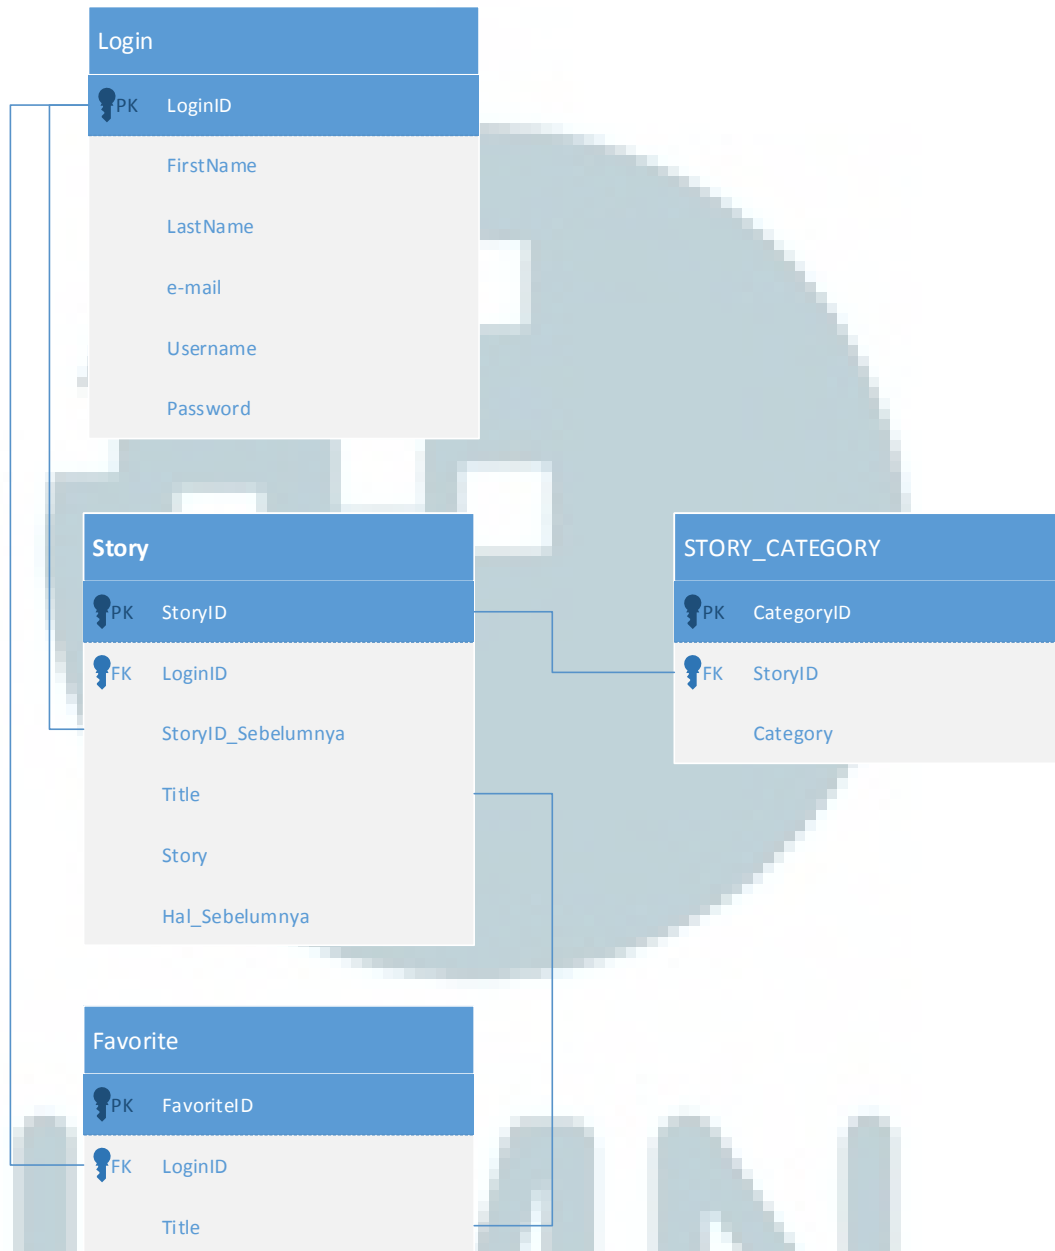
Login

PK LoginID

FirstName

LastName

e-mail

Username

Password

Story

PK StoryID

FK LoginID

StoryID_Sebelumnya

Title

Story

Hal_Sebelumnya

STORY_CATEGORY

PK CategoryID

FK StoryID

Category

Favorite

PK FavoriteID

FK LoginID

Title